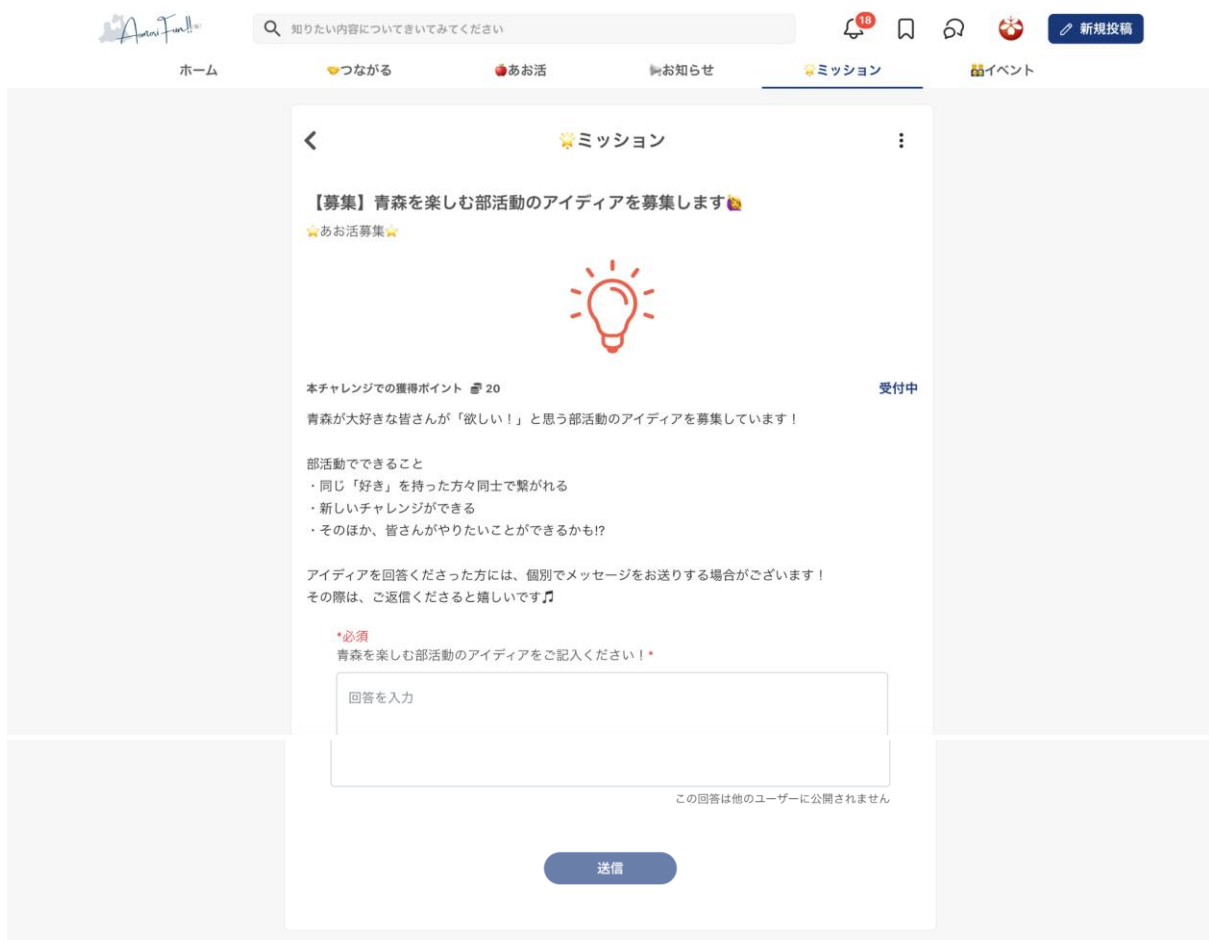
Aomori Fun!!

知りたい内容についてきいてみてください

18

新規投稿

ホーム
つながる
あお活
お知らせ
ミッション
イベント

ミッション

【募集】青森を楽しむ部活動のアイディアを募集します

あお活募集

本チャレンジでの獲得ポイント 20

受付中

青森が大好きな皆さんが「欲しい！」と思う部活動のアイディアを募集しています！

部活動でできること
・同じ「好き」を持った方々同士で繋がれる
・新しいチャレンジができる
・そのほか、皆さんがやりたいことができるかも!?

アイディアを回答くださった方には、個別でメッセージをお送りする場合がございます！
その際は、ご返信くださると嬉しいです♬

*必須
青森を楽しむ部活動のアイディアをご記入ください！*

回答を入力

この回答は他のユーザーに公開されません

送信